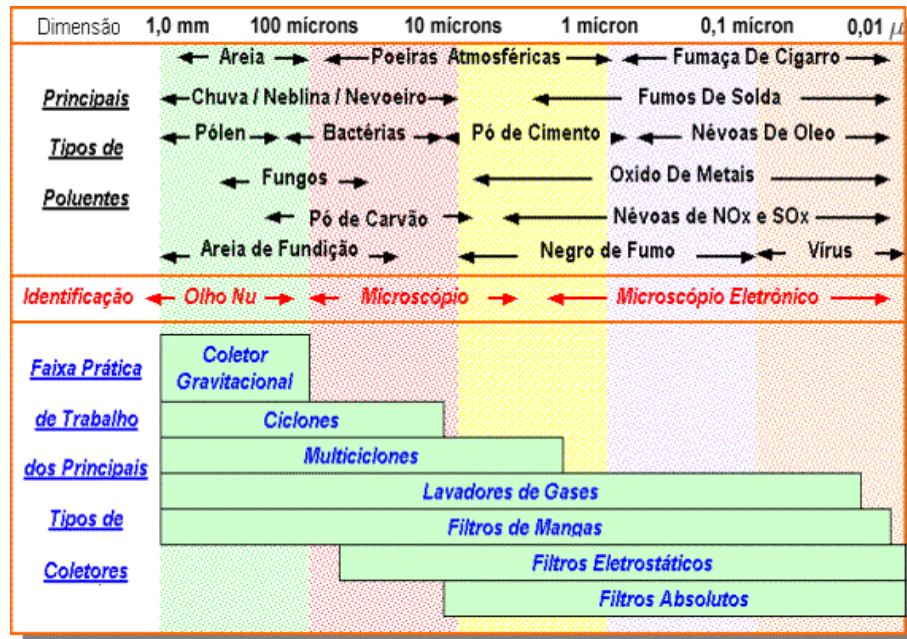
Dimensão 1,0 mm 100 mícrons 10 mícrons 1 mícron 0,1 mícron 0,01 $\mu$

Principais Tipos de Poluentes

Areia
Poeiras Atmosféricas
Fumaça De Cigarro
Chuva / Neblina / Nevoeiro
Fumos De Solda
Pólen
Bactérias
Pó de Cimento
Névoas De Oleo
Fungos
Oxido De Metais
Pó de Carvão
Névoas de NOx e SOx
Areia de Fundição
Negro de Fumo
Vírus

Identificação Olho Nu Microscópio Microscópio Eletrônico

Faixa Prática de Trabalho dos Principais Tipos de Coletores

Coletor Gravitacional
Ciclones
Multiciclones
Lavadores de Gases
Filtros de Mangas
Filtros Eletrostáticos
Filtros Absolutos